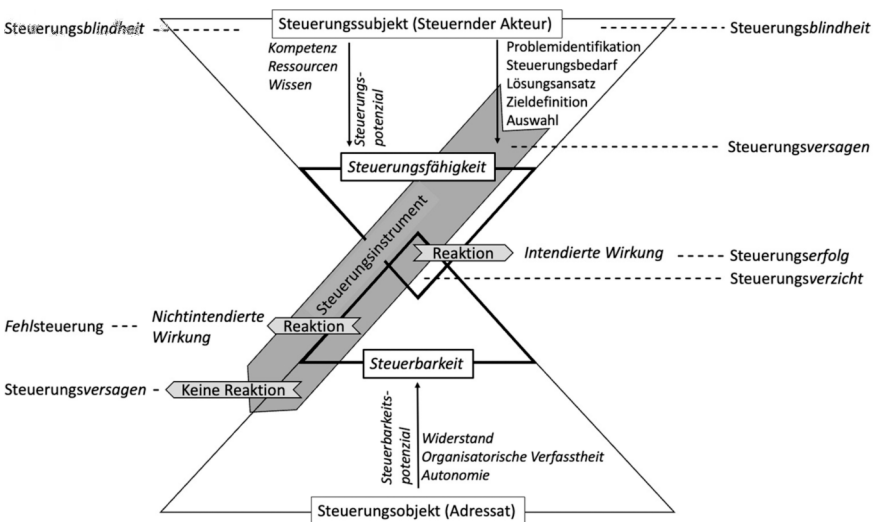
Steuerungsblindheit

Steuerungssubjekt (Steuernder Akteur)

Steuerungsblindheit

Kompetenz
Ressourcen
Wissen

Steuerungspotenzial

Problemidentifikation
Steuerungsbedarf
Lösungsansatz
Zieldefinition
Auswahl

Steuerungsversagen

Steuerungsfähigkeit

Steuerungsinstrument

Reaktion

Intendierte Wirkung

Steuerungserfolg

Steuerungsverzicht

Fehlsteuerung

Nichtintendierte Wirkung

Reaktion

Steuerbarkeit

Steuerungsversagen

Keine Reaktion

Steuerbarkeitspotenzial

Widerstand
Organisatorische Verfasstheit
Autonomie

Steuerungsobjekt (Adressat)